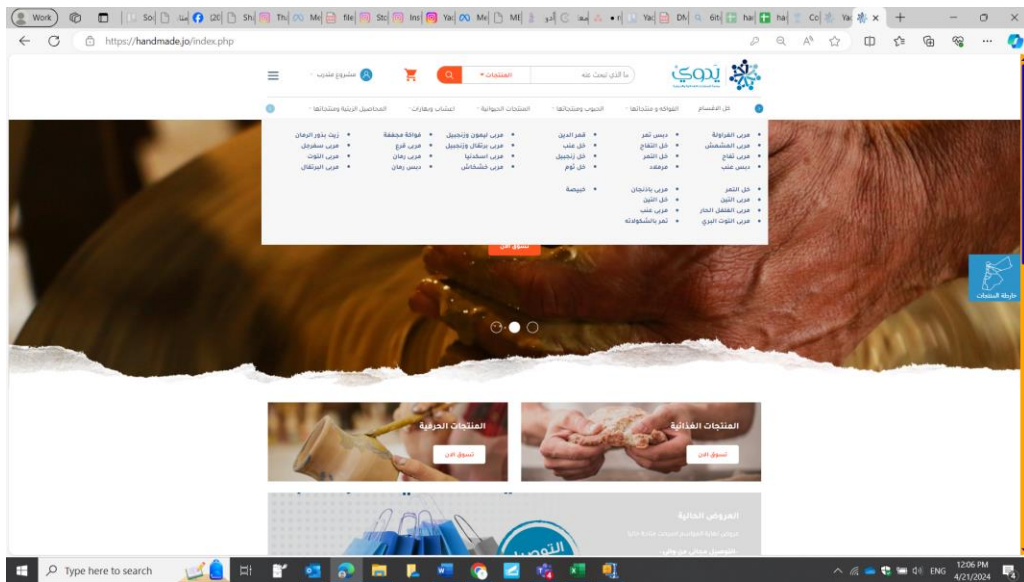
Work
So
(20
Sh
Th
Me
file
Sto
Ins
Yac
Me
ME
Yac
DN
6iti
hai
hai
Co
Yal

https://handmade.jo/index.php

يدوي

ما الذي تبحث عنه
المنتجات
مشروع متدرب

كل الاقسام
الفواكه و منتجاتها
الحبوب ومنتجاتها
المنتجات الحيوانية
اعشاب وبهارات
المحاصيل الزيتية ومنتجاتها

مربى الفراولة
مربى المشمش
مربى تفاح
دبس عنب

دبس تمر
خل التفاح
خل التمر
مرملاد

قمر الدين
خل عنب
خل زنجبيل
خل ثوم

مربى ليمون وزنجبيل
مربى برتقال وزنجبيل
مربى اسكدنيا
مربى خشخاش

فواكة مجففة
مربى قرع
مربى رمان
دبس رمان

زيت بذور الرمان
مربى سفرجل
مربى التوت
مربى البرتقال

خل التمر
مربى التين
مربى الفلفل الحار
مربى التوت البري

مربى باذنجان
خل التين
مربى عنب
تمر بالشوكولاته

خبيصة

تسوق الان

خارطة المنتجات

المنتجات الغذائية
تسوق الان

المنتجات الحرفية
تسوق الان

العروض الحالية

Type here to search
ENG
12:06 PM
4/21/2024